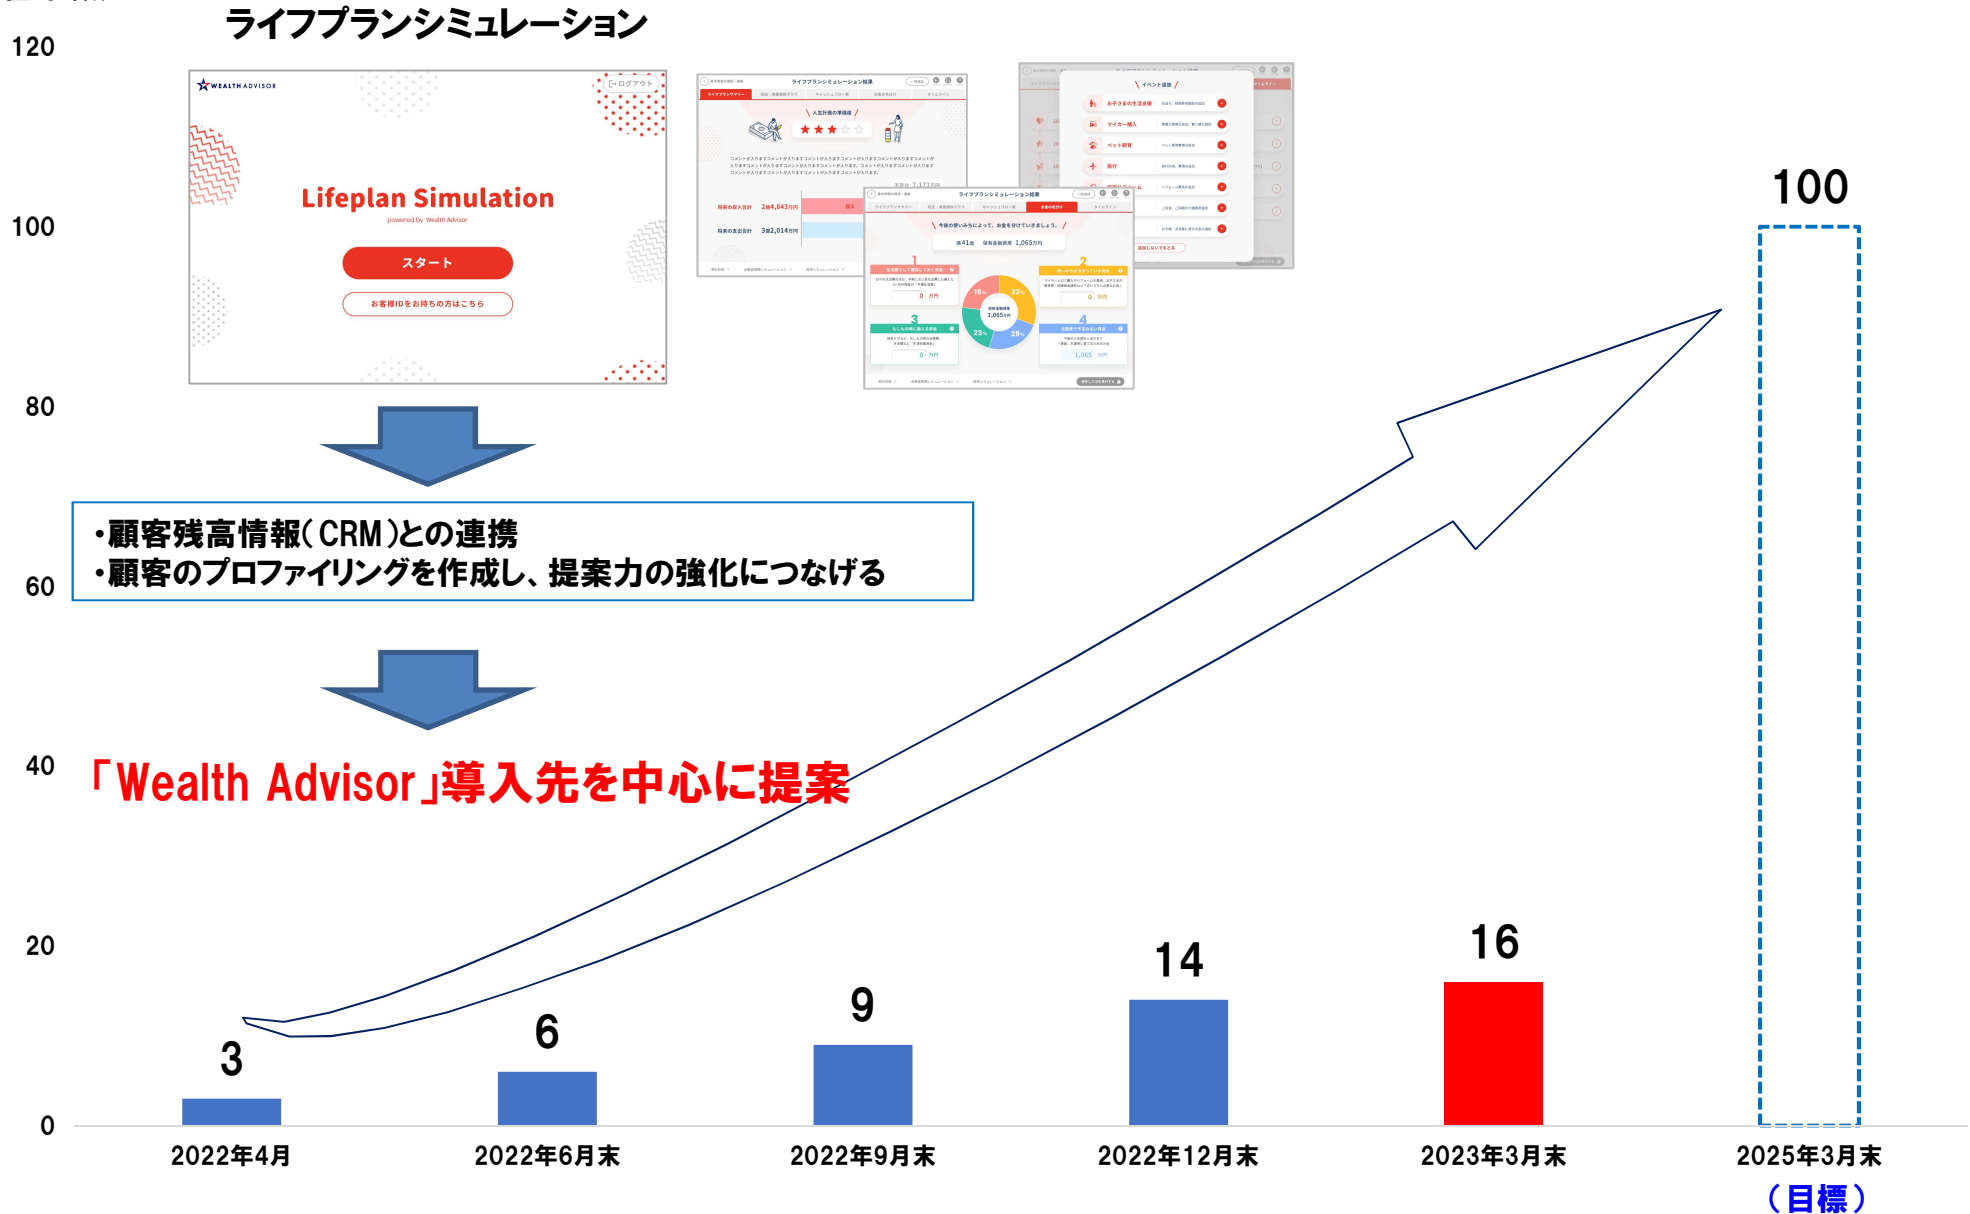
ライフプランシミュレーション

120
100
80
60
40
20
0

WEALTH ADVISOR
ログアウト
Lifeplan Simulation
powered by Wealth Advisor
スタート
お客様IDをお持ちの方はこちら

ライフプランシミュレーション結果
人生計画の準備度

ライフプランシミュレーション結果
今後の使いみちによって、お金を分けていきましょう。

イベント追加

・顧客残高情報(CRM)との連携
・顧客のプロファイリングを作成し、提案力の強化につなげる

「Wealth Advisor」導入先を中心に提案

| 2022年4月 | 2022年6月末 | 2022年9月末 | 2022年12月末 | 2023年3月末 | 2025年3月末（目標） |
|---|---|---|---|---|---|
| 3 | 6 | 9 | 14 | 16 | 100 |